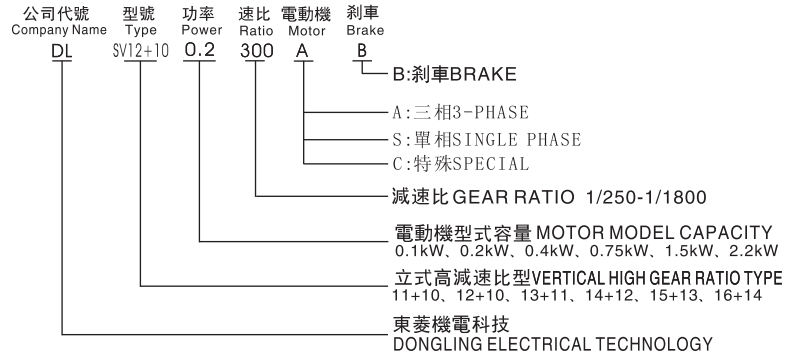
公司代號 Company Name DL

型號 Type SV12+10

功率 Power 0.2

速比 Ratio 300

電動機 Motor A

剎車 Brake B

B:剎車BRAKE

A:三相3-PHASE

S:單相SINGLE PHASE

C:特殊SPECIAL

減速比GEAR RATIO 1/250-1/1800

電動機型式容量 MOTOR MODEL CAPACITY
0.1kW、0.2kW、0.4kW、0.75kW、1.5kW、2.2kW

立式高減速比型VERTICAL HIGH GEAR RATIO TYPE
11+10、12+10、13+11、14+12、15+13、16+14

東菱機電科技
DONGLING ELECTRICAL TECHNOLOGY